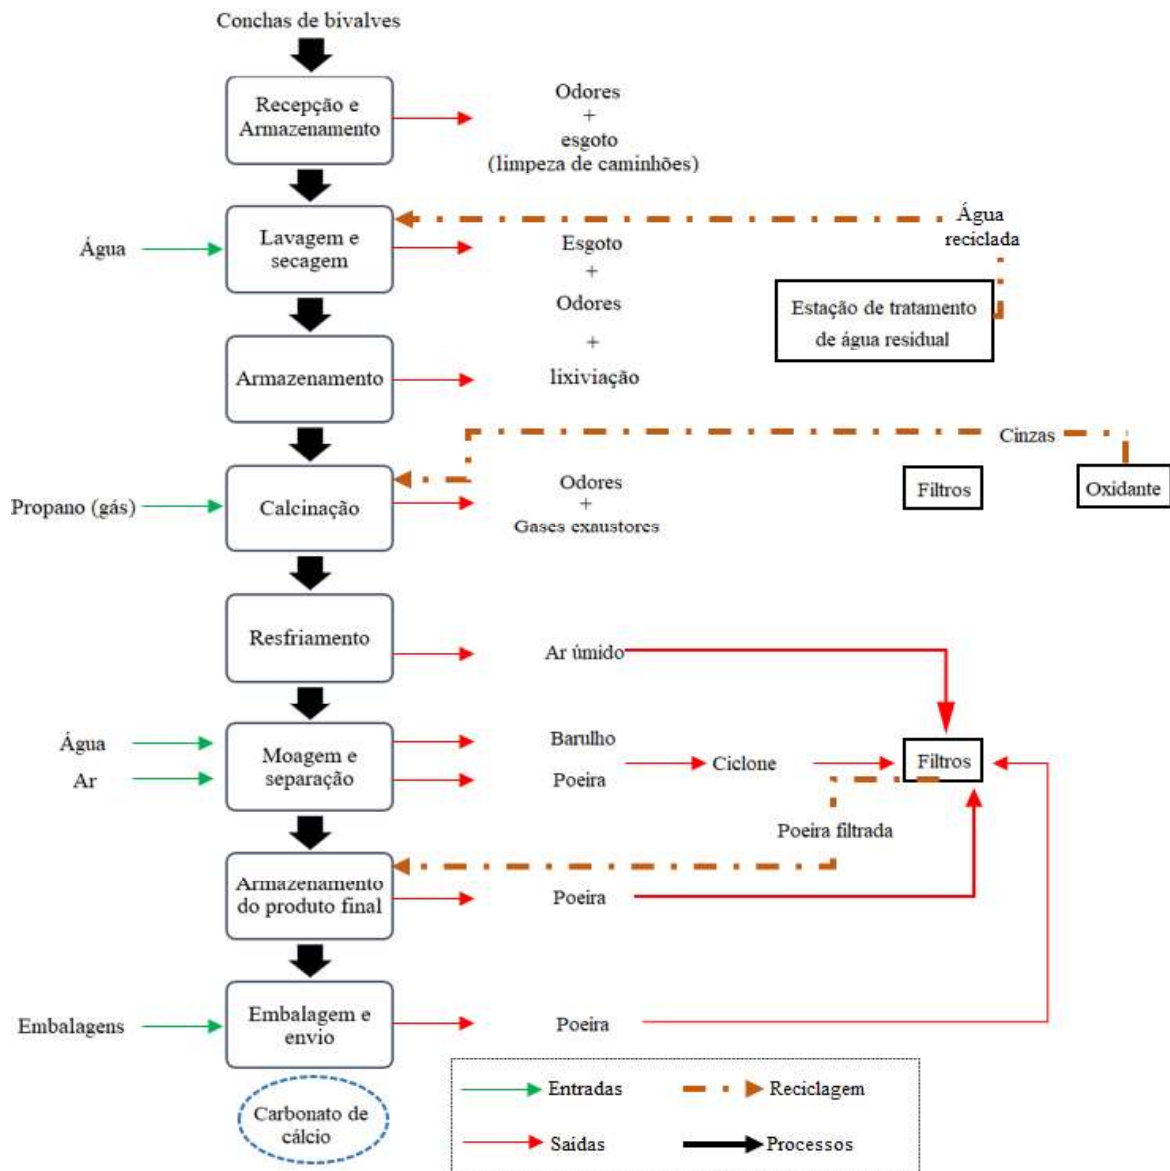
Conchas de bivalves

Recepção e Armazenamento

Odores + esgoto (limpeza de caminhões)

Água

Lavagem e secagem

Esgoto + Odores + lixiviação

Água reciclada

Estação de tratamento de água residual

Armazenamento

Cinzas

Propano (gás)

Calcinação

Odores + Gases exaustores

Filtros

Oxidante

Resfriamento

Ar úmido

Água

Ar

Moagem e separação

Barulho

Poeira

Ciclone

Filtros

Poeira filtrada

Armazenamento do produto final

Poeira

Embalagens

Embalagem e envio

Poeira

Carbonato de cálcio

Entradas

Reciclagem

Saidas

Processos